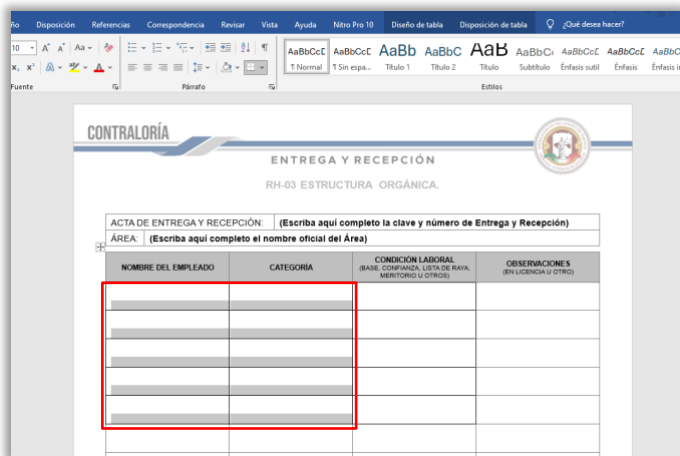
eño Disposición Referencias Correspondencia Revisar Vista Ayuda Nitro Pro 10 Diseño de tabla Disposición de tabla ¿Qué desea hacer?

10 A A Aa

AaBbCcD ¶ Normal | AaBbCcD ¶ Sin espa... | AaBb Título 1 | AaBbC Título 2 | AaB Título | AaBbCc Subtítulo | AaBbCcD Énfasis sutil | AaBbCcD Énfasis | AaBbCcD Énfasis i

Fuente | Párrafo | Estilos

CONTRALORÍA

ENTREGA Y RECEPCIÓN

RH-03 ESTRUCTURA ORGÁNICA.

| ACTA DE ENTREGA Y RECEPCIÓN: | (Escriba aquí completo la clave y número de Entrega y Recepción) |
|---|---|
| ÁREA: (Escriba aquí completo el nombre oficial del Área) | |

| NOMBRE DEL EMPLEADO | CATEGORÍA | CONDICIÓN LABORAL (BASE, CONFIANZA, LISTA DE RAYA, MERITORIO U OTROS) | OBSERVACIONES (EN LICENCIA U OTRO) |
|---|---|---|---|
| | | | |
| | | | |
| | | | |
| | | | |
| | | | |
| | | | |